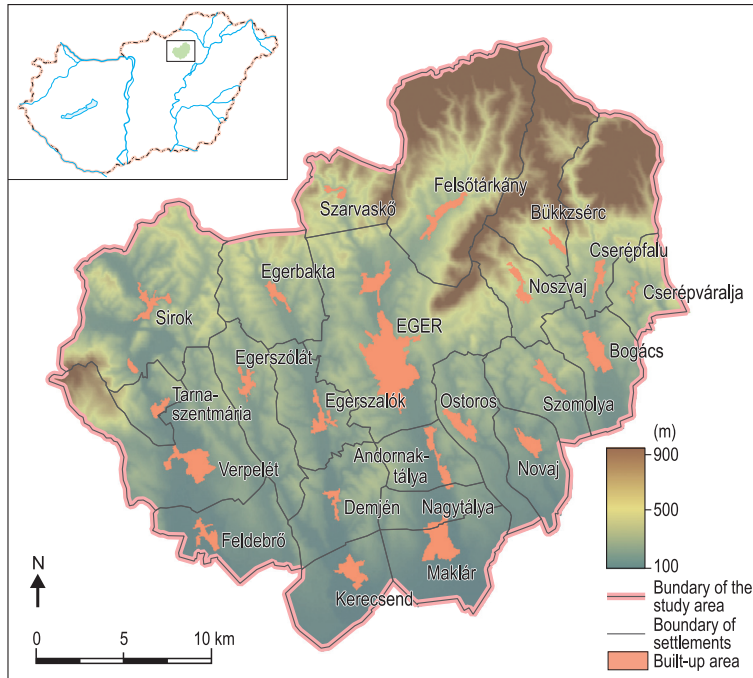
Szarvaskő
Felsőtárkány
Bükkzsérc
Cserépfalu
Cserépváralja
Noszvaj
Egerbakta
Sirok
EGER
Bogács
Egerszólát
Tarnaszentmária
Egerszalók
Ostoros
Szomolya
Andornaktálya
Novaj
Verpelét
Demjén
Nagytálya
Feldebrő
Maklár
Kerecsend
N
0
5
10 km
(m)
900
500
100
Bundary of the study area
Boundary of settlements
Built-up area